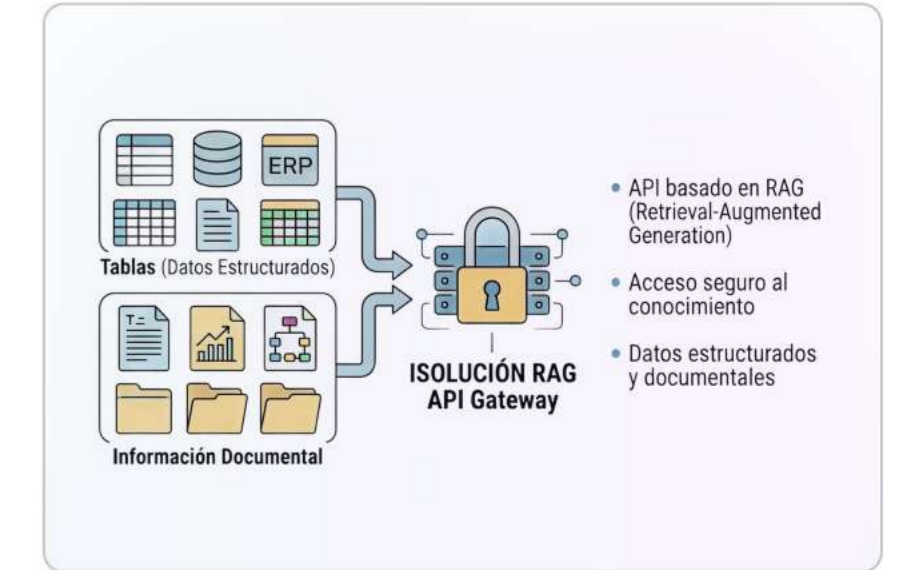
ERP

Tablas (Datos Estructurados)

Información Documental

ISOLUCIÓN RAG
API Gateway

• API basado en RAG (Retrieval-Augmented Generation)

• Acceso seguro al conocimiento

• Datos estructurados y documentales